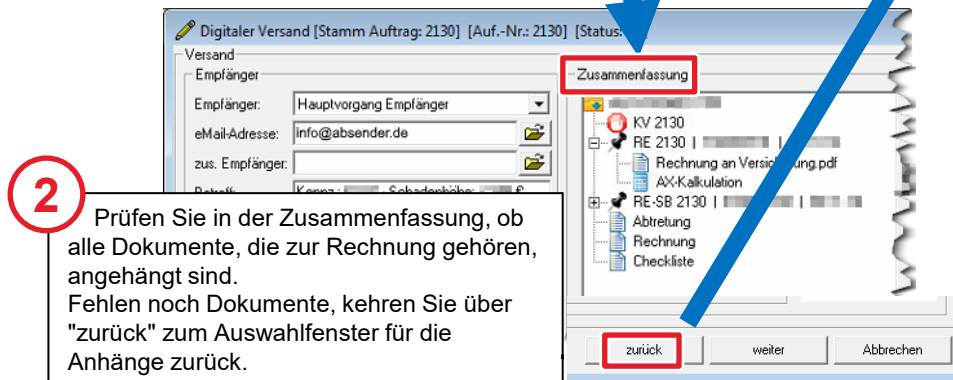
Digitaler Versand [Stamm Auftrag: 2130] [Auf.-Nr.: 2130] [Status: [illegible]

Versand

Empfänger

Empfänger: Hauptvorgang Empfänger

eMail-Adresse: info@absender.de

zus. Empfänger:

Betreff: Kennz.: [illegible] Schadenhöhe: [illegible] €

Zusammenfassung

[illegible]

KV 2130

RE 2130 | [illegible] | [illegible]

Rechnung an Versi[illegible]ung.pdf

AX-Kalkulation

RE-SB 2130 | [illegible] | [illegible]

Abtretung

Rechnung

Checkliste

2

Prüfen Sie in der Zusammenfassung, ob alle Dokumente, die zur Rechnung gehören, angehängt sind.
Fehlen noch Dokumente, kehren Sie über "zurück" zum Auswahlfenster für die Anhänge zurück.

zurück

weiter

Abbrechen